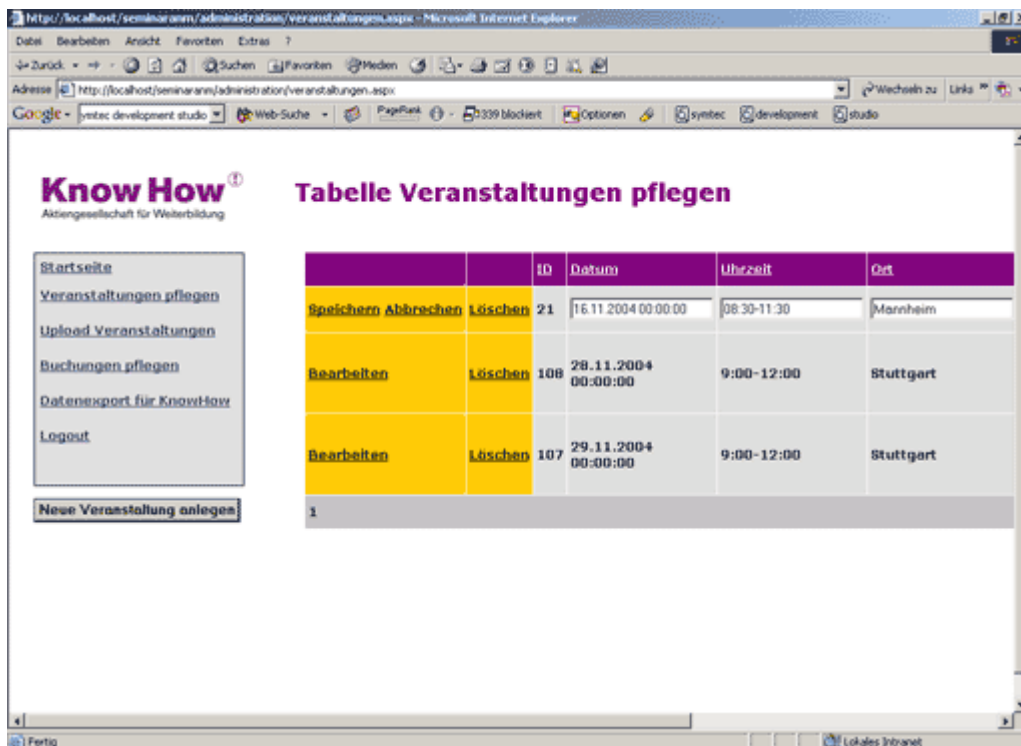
http://localhost/seminaranm/administration/veranstaltungen.aspx - Microsoft Internet Explorer

Datei Bearbeiten Ansicht Favoriten Extras ?

Zurück Suchen Favoriten Medien

Adresse http://localhost/seminaranm/administration/veranstaltungen.aspx Wechseln zu Links

Google - syntec development studio Web-Suche PageRank 3339 blockiert Optionen syntec development studio

Know How®
Aktiengesellschaft für Weiterbildung

Tabelle Veranstaltungen pflegen

Startseite
Veranstaltungen pflegen
Upload Veranstaltungen
Buchungen pflegen
Datenexport für KnowHow
Logout

Neue Veranstaltung anlegen

| | | ID | Datum | Uhrzeit | Ort |
|---|---|---|---|---|---|
| Speichern Abbrechen | Löschen | 21 | 16.11.2004 00:00:00 | 08:30-11:30 | Mannheim |
| Bearbeiten | Löschen | 108 | 28.11.2004 00:00:00 | 9:00-12:00 | Stuttgart |
| Bearbeiten | Löschen | 107 | 29.11.2004 00:00:00 | 9:00-12:00 | Stuttgart |
| 1 | | | | | |

Fertig
Lokales Intranet